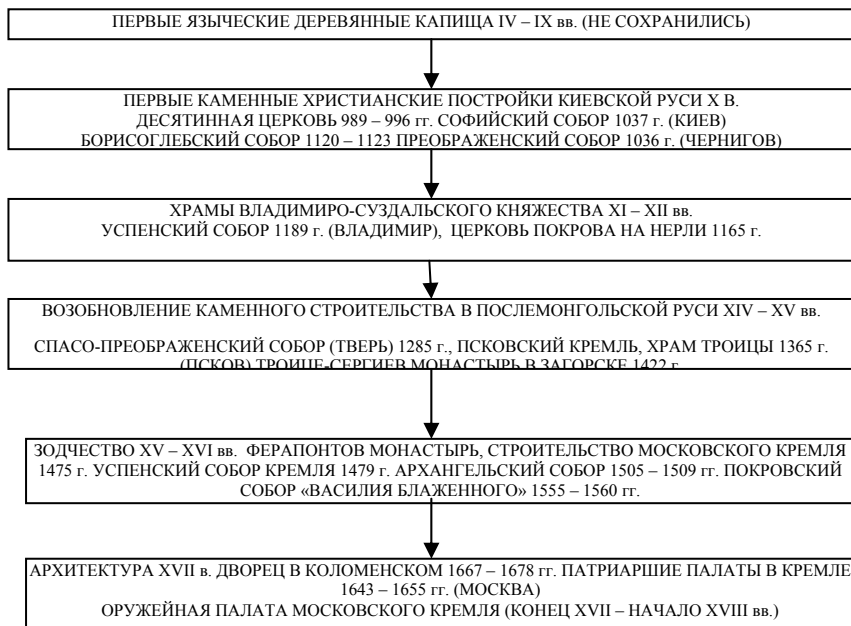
ПЕРВЫЕ ЯЗЫЧЕСКИЕ ДЕРЕВЯННЫЕ КАПИЩА IV – IX вв. (НЕ СОХРАНИЛИСЬ)

ПЕРВЫЕ КАМЕННЫЕ ХРИСТИАНСКИЕ ПОСТРОЙКИ КИЕВСКОЙ РУСИ X В.
ДЕСЯТИННАЯ ЦЕРКОВЬ 989 – 996 гг. СОФИЙСКИЙ СОБОР 1037 г. (КИЕВ)
БОРИСОГЛЕБСКИЙ СОБОР 1120 – 1123 ПРЕОБРАЖЕНСКИЙ СОБОР 1036 г. (ЧЕРНИГОВ)

ХРАМЫ ВЛАДИМИРО-СУЗДАЛЬСКОГО КНЯЖЕСТВА XI – XII вв.
УСПЕНСКИЙ СОБОР 1189 г. (ВЛАДИМИР), ЦЕРКОВЬ ПОКРОВА НА НЕРЛИ 1165 г.

ВОЗОБНОВЛЕНИЕ КАМЕННОГО СТРОИТЕЛЬСТВА В ПОСЛЕМОНГОЛЬСКОЙ РУСИ XIV – XV вв.

СПАСО-ПРЕОБРАЖЕНСКИЙ СОБОР (ТВЕРЬ) 1285 г., ПСКОВСКИЙ КРЕМЛЬ, ХРАМ ТРОИЦЫ 1365 г. (ПСКОВ) ТРОИЦЕ-СЕРГИЕВ МОНАСТЫРЬ В ЗАГОРСКЕ 1422 г.

ЗОДЧЕСТВО XV – XVI вв. ФЕРАПОНТОВ МОНАСТЫРЬ, СТРОИТЕЛЬСТВО МОСКОВСКОГО КРЕМЛЯ 1475 г. УСПЕНСКИЙ СОБОР КРЕМЛЯ 1479 г. АРХАНГЕЛЬСКИЙ СОБОР 1505 – 1509 гг. ПОКРОВСКИЙ СОБОР «ВАСИЛИЯ БЛАЖЕННОГО» 1555 – 1560 гг.

АРХИТЕКТУРА XVII в. ДВОРЕЦ В КОЛОМЕНСКОМ 1667 – 1678 гг. ПАТРИАРШИЕ ПАЛАТЫ В КРЕМЛЕ 1643 – 1655 гг. (МОСКВА)
ОРУЖЕЙНАЯ ПАЛАТА МОСКОВСКОГО КРЕМЛЯ (КОНЕЦ XVII – НАЧАЛО XVIII вв.)